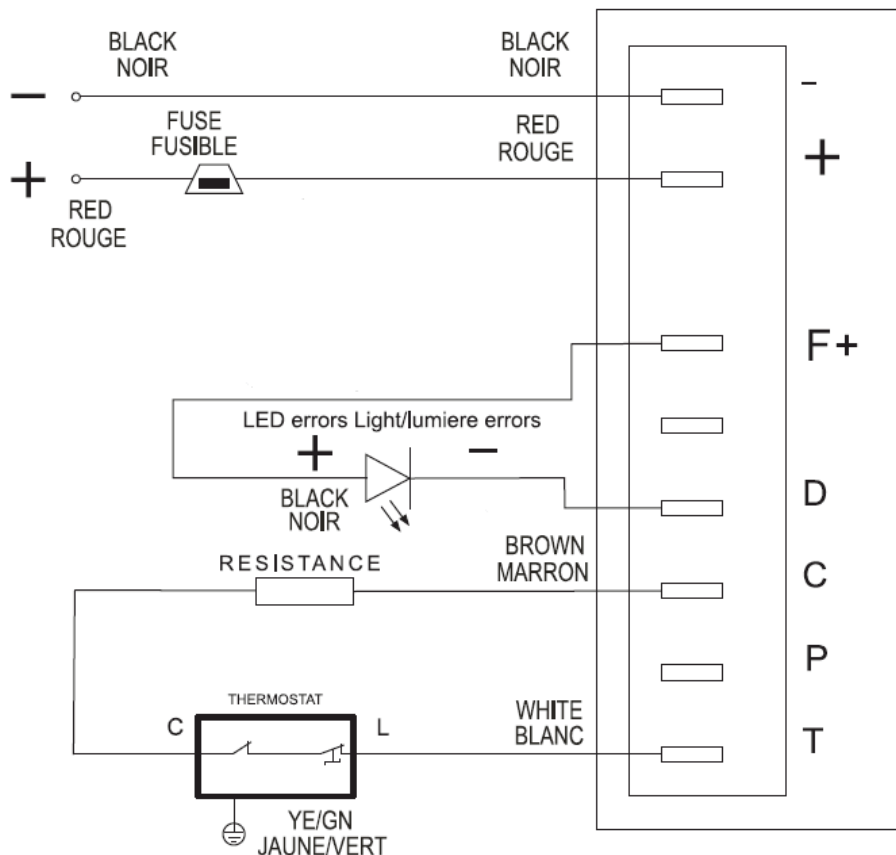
BLACK
NOIR

BLACK
NOIR

–

–

FUSE
FUSIBLE

RED
ROUGE

+

+

RED
ROUGE

F+

LED errors Light/lumiere errors

+

–

BLACK
NOIR

D

BROWN
MARRON

RESISTANCE

C

P

THERMOSTAT

C

L

WHITE
BLANC

T

YE/GN
JAUNE/VERT